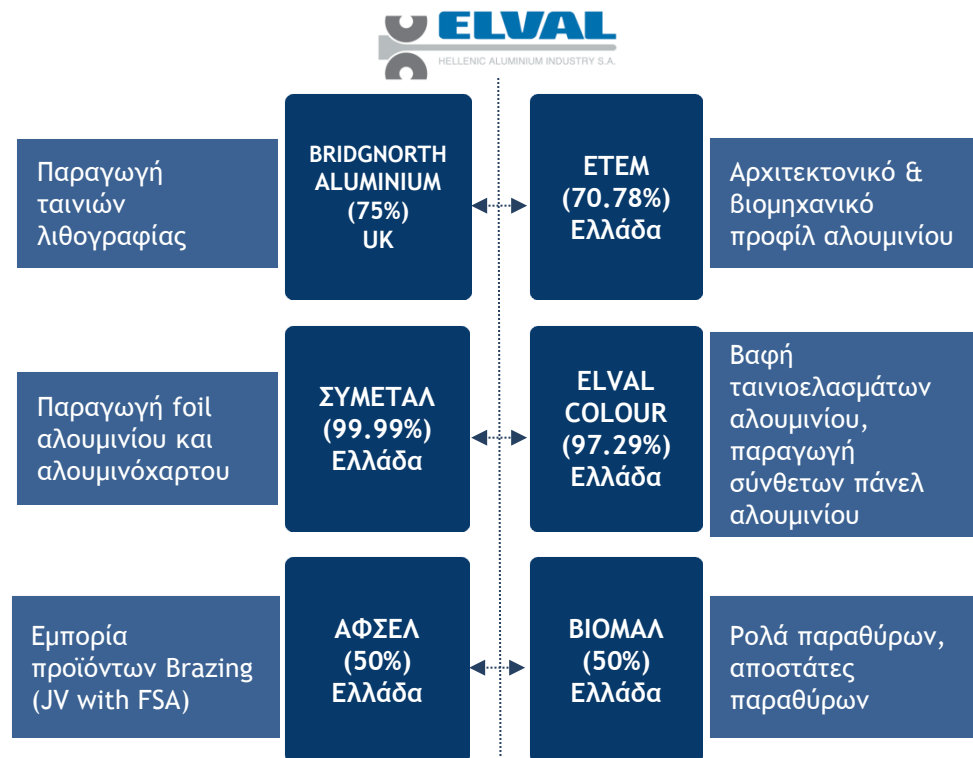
ELVAL
HELLENIC ALUMINIUM INDUSTRY S.A.

Παραγωγή ταινιών λιθογραφίας

BRIDGNORTH ALUMINIUM (75%) UK

ETEM (70.78%) Ελλάδα

Αρχιτεκτονικό & βιομηχανικό προφίλ αλουμινίου

Παραγωγή foil αλουμινίου και αλουμινόχαρτου

ΣΥΜΕΤΑΛ (99.99%) Ελλάδα

ELVAL COLOUR (97.29%) Ελλάδα

Βαφή ταινιοελασμάτων αλουμινίου, παραγωγή σύνθετων πάνελ αλουμινίου

Εμπορία προϊόντων Brazing (JV with FSA)

ΑΦΣΕΛ (50%) Ελλάδα

ΒΙΟΜΑΛ (50%) Ελλάδα

Ρολά παραθύρων, αποστάτες παραθύρων